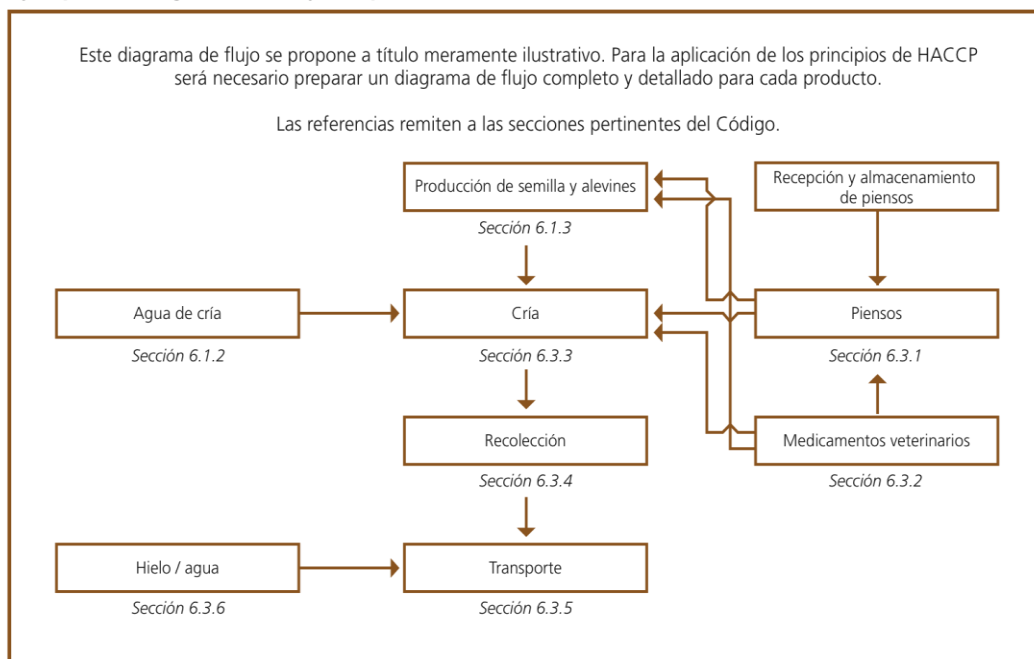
Este diagrama de flujo se propone a título meramente ilustrativo. Para la aplicación de los principios de HACCP será necesario preparar un diagrama de flujo completo y detallado para cada producto.

Las referencias remiten a las secciones pertinentes del Código.

Producción de semilla y alevines
Sección 6.1.3

Recepción y almacenamiento de piensos

Agua de cría
Sección 6.1.2

Cría
Sección 6.3.3

Piensos
Sección 6.3.1

Recolección
Sección 6.3.4

Medicamentos veterinarios
Sección 6.3.2

Hielo / agua
Sección 6.3.6

Transporte
Sección 6.3.5